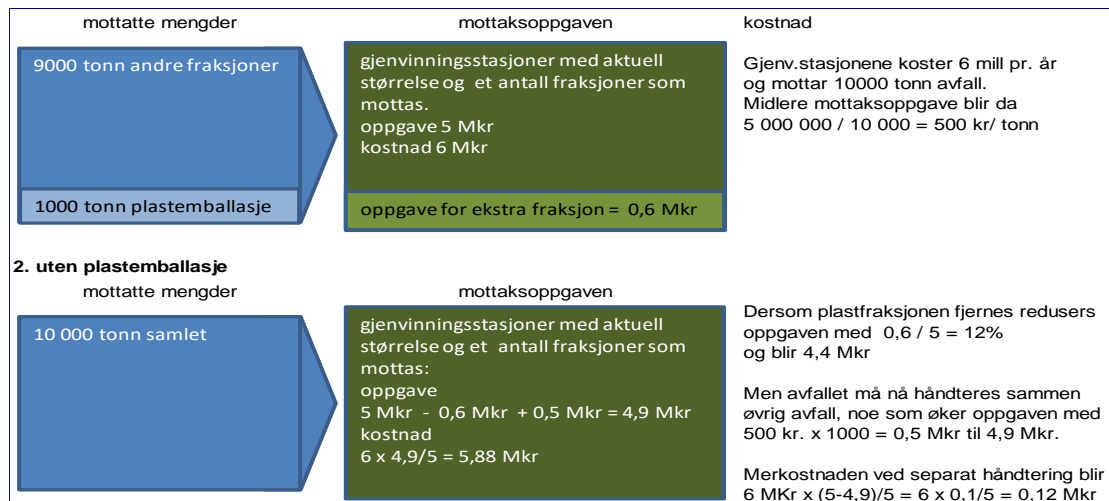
mottatte mengder

9000 tonn andre fraksjoner

1000 tonn plastemballasje

mottaksoppgaven

gjenvinningsstasjoner med aktuell størrelse og et antall fraksjoner som mottas.
oppgave 5 Mkr
kostnad 6 Mkr

oppgave for ekstra fraksjon = 0,6 Mkr

kostnad

Gjenv.stasjonene koster 6 mill pr. år og mottar 10000 tonn avfall.
Midlere mottaksoppgave blir da
5 000 000 / 10 000 = 500 kr/ tonn

2. uten plastemballasje

mottatte mengder

10 000 tonn samlet

mottaksoppgaven

gjenvinningsstasjoner med aktuell størrelse og et antall fraksjoner som mottas:
oppgave
5 Mkr - 0,6 Mkr + 0,5 Mkr = 4,9 Mkr
kostnad
6 x 4,9/5 = 5,88 Mkr

Dersom plastfraksjonen fjernes redusers oppgaven med 0,6 / 5 = 12% og blir 4,4 Mkr

Men avfallet må nå håndteres sammen øvrig avfall, noe som øker oppgaven med 500 kr. x 1000 = 0,5 Mkr til 4,9 Mkr.

Merkostnaden ved separat håndtering blir 6 MKr x (5-4,9)/5 = 6 x 0,1/5 = 0,12 Mkr